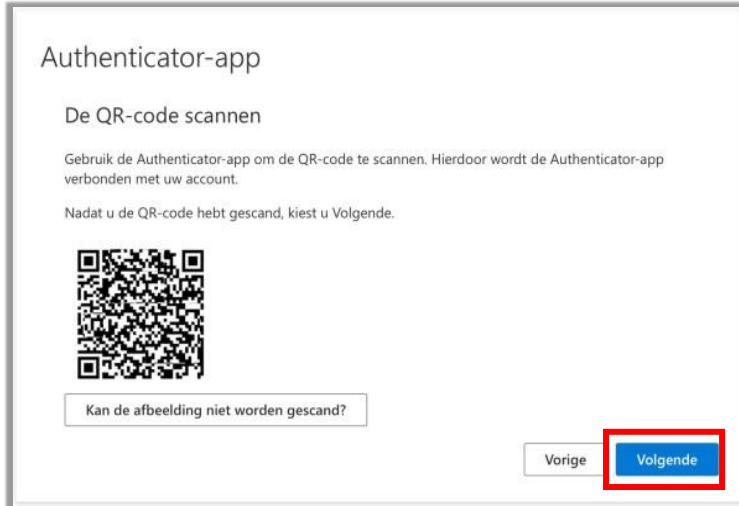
Authenticator-app

De QR-code scannen

Gebruik de Authenticator-app om de QR-code te scannen. Hierdoor wordt de Authenticator-app verbonden met uw account.

Nadat u de QR-code hebt gescand, kiest u Volgende.

Kan de afbeelding niet worden gescand?

Vorige

Volgende